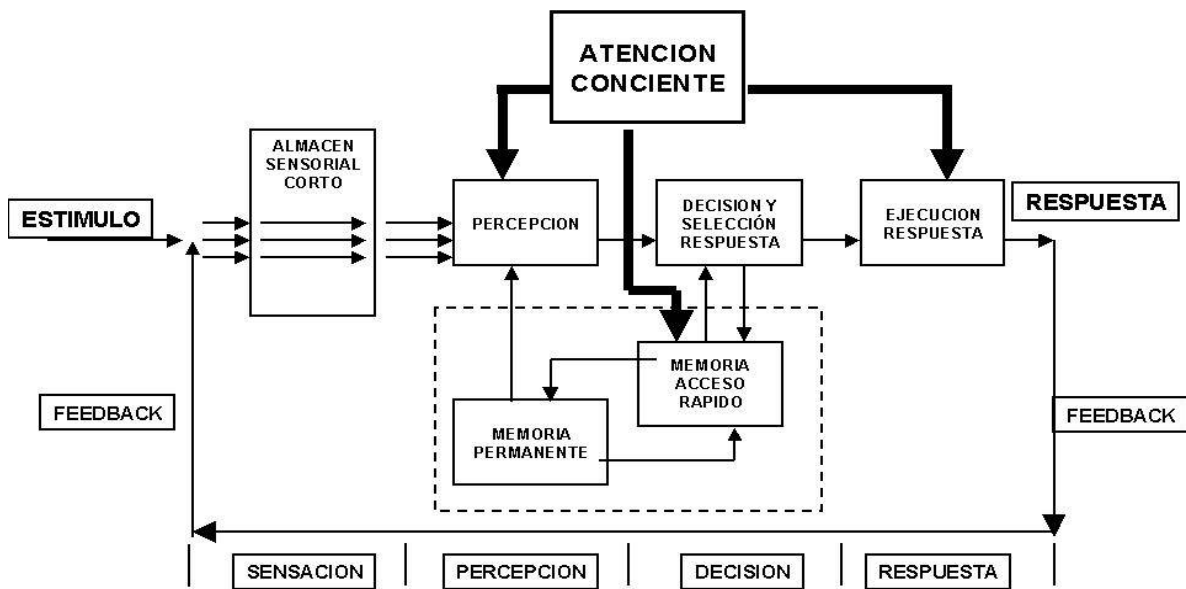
ATENCION CONCIENTE

ALMACEN SENSORIAL CORTO

ESTIMULO

PERCEPCION

DECISION Y SELECCIÓN RESPUESTA

EJECUCION RESPUESTA

RESPUESTA

MEMORIA ACCESO RAPIDO

MEMORIA PERMANENTE

FEEDBACK

FEEDBACK

SENSACION

PERCEPCION

DECISION

RESPUESTA